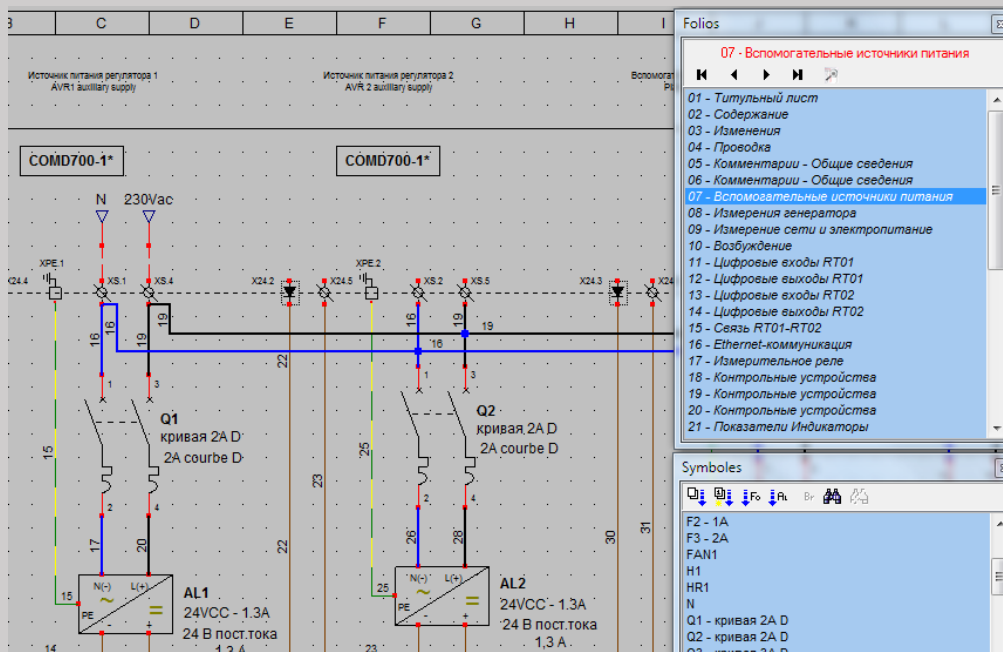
B C D E F G H I

Источник питания регулятора 1
AVR1 auxiliary supply

Источник питания регулятора 2
AVR 2 auxiliary supply

Вспомогате
Pl

COMD700-1*

COMD700-1*

N 230Vac

X24.4 XPE.1 XS.1 XS.4 X24.2 X24.5 XPE.2 XS.2 XS.5 X24.3 X

16 16 19 19 16 16 19 19 16

1 3 1 3

Q1
кривая 2A D
2A courbe D

Q2
кривая 2A D
2A courbe D

15 22 23 25 22 23 30 31

2 4 2 4

17 20 26 28

15 N(-) L(+) 25 N(-) L(+)
PE PE

AL1
24VCC - 1.3A
24 В пост.тока
1,3 А

AL2
24VCC - 1.3A
24 В пост.тока
1,3 А

14 23

Folios
07 - Вспомогательные источники питания
01 - Титульный лист
02 - Содержание
03 - Изменения
04 - Проводка
05 - Комментарии - Общие сведения
06 - Комментарии - Общие сведения
07 - Вспомогательные источники питания
08 - Измерения генератора
09 - Измерение сети и электропитание
10 - Возбуждение
11 - Цифровые входы RT01
12 - Цифровые выходы RT01
13 - Цифровые входы RT02
14 - Цифровые выходы RT02
15 - Связь RT01-RT02
16 - Ethernet-коммуникация
17 - Измерительное реле
18 - Контрольные устройства
19 - Контрольные устройства
20 - Контрольные устройства
21 - Показатели Индикаторы

Symboles
Fo Ar Br
F2 - 1A
F3 - 2A
FAN1
H1
HR1
N
Q1 - кривая 2A D
Q2 - кривая 2A D
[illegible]